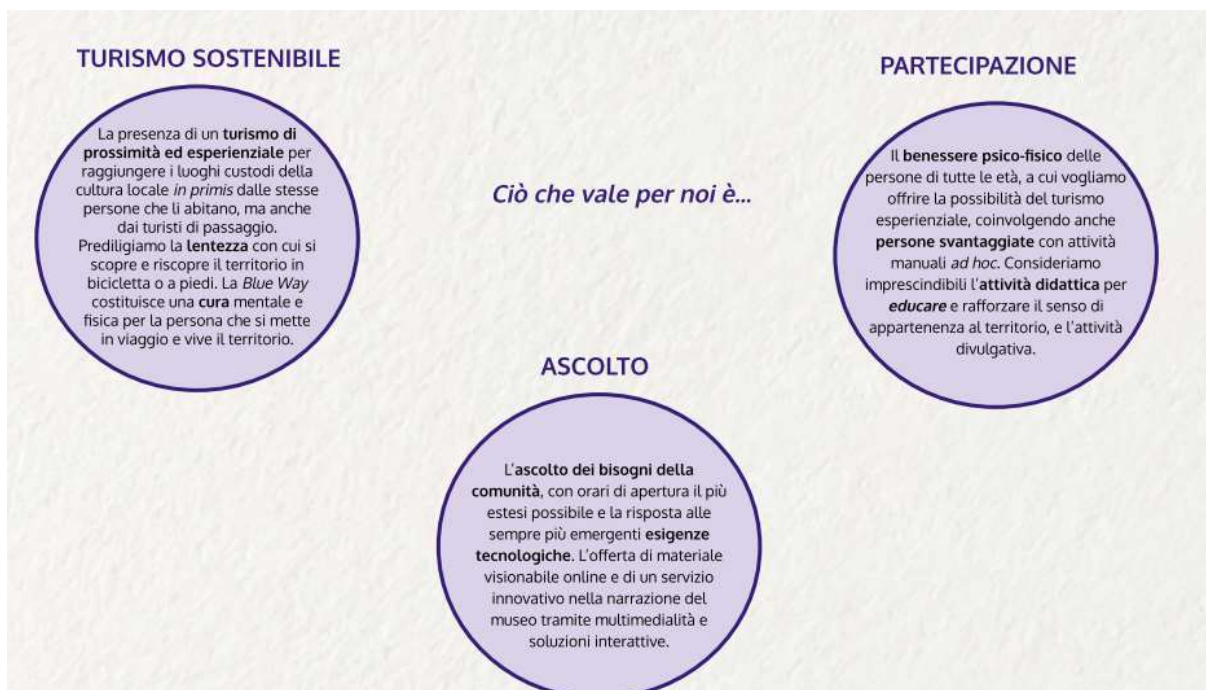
TURISMO SOSTENIBILE

La presenza di un turismo di prossimità ed esperienziale per raggiungere i luoghi custodi della cultura locale in primis dalle stesse persone che li abitano, ma anche dai turisti di passaggio. Prediligiamo la lentezza con cui si scopre e riscopre il territorio in bicicletta o a piedi. La Blue Way costituisce una cura mentale e fisica per la persona che si mette in viaggio e vive il territorio.

Ciò che vale per noi è...

PARTECIPAZIONE

Il benessere psico-fisico delle persone di tutte le età, a cui vogliamo offrire la possibilità del turismo esperienziale, coinvolgendo anche persone svantaggiate con attività manuali ad hoc. Consideriamo imprescindibili l'attività didattica per educare e rafforzare il senso di appartenenza al territorio, e l'attività divulgativa.

ASCOLTO

L'ascolto dei bisogni della comunità, con orari di apertura il più estesi possibile e la risposta alle sempre più emergenti esigenze tecnologiche. L'offerta di materiale visionabile online e di un servizio innovativo nella narrazione del museo tramite multimedialità e soluzioni interattive.